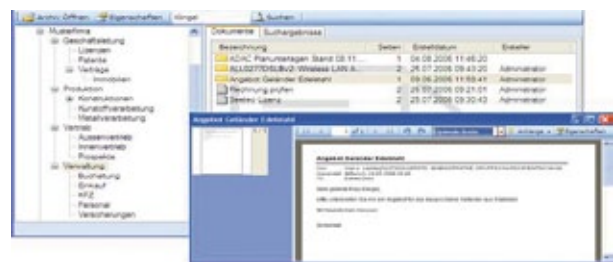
Archiv Öffnen | Eigenschaften | Klingel | Suchen

Musterfirma
Geschäftsleitung
Lizenzen
Patente
Verträge
Immobilien
Produktion
Konstruktionen
Kunststoffverarbeitung
Metallverarbeitung
Vertrieb
Aussenvertrieb
Innenvertrieb
Prospekte
Verwaltung
Buchhaltung
Einkauf
KFZ
Personal
Versicherungen

Dokumente | Suchergebnisse

| Bezeichnung | Seiten | Erstelldatum | Ersteller |
|---|---|---|---|
| ADAC Planungstagen Stand 08.11. | 1 | 04.08.2006 11:46:20 | |
| ALL0277DSLBv2 Wireless LAN A | 2 | 24.07.2006 09:43:20 | Administrator |
| Angebot Geländer Edelstahl | 1 | 09.08.2006 11:59:41 | Administrator |
| Rechnung prüfen | 2 | 25.07.2006 09:21:01 | Administrator |
| Seeteil Lizenz | 2 | 25.07.2006 09:30:43 | Administrator |

Angebot Geländer Edelstahl

Anzeige | Eigenschaften

Angebot Geländer Edelstahl

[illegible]